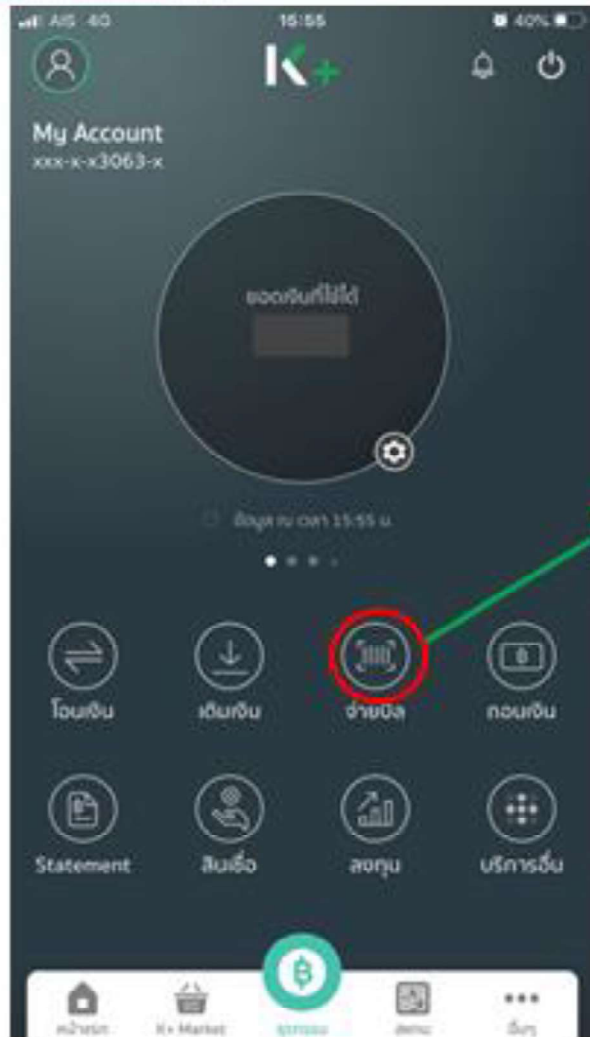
AIS 4G 15:55 40%

K+

My Account
xxx-x-x3063-x

ยอดเงินที่ใช้ได้

ข้อมูล ณ เวลา 15:55 น.

โอนเงิน

เติมเงิน

จ่ายบิล

ถอนเงิน

Statement

สินเชื่อ

ลงทุน

บริการอื่น

หน้าแรก

K+ Market

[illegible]

สแกน

อื่นๆ